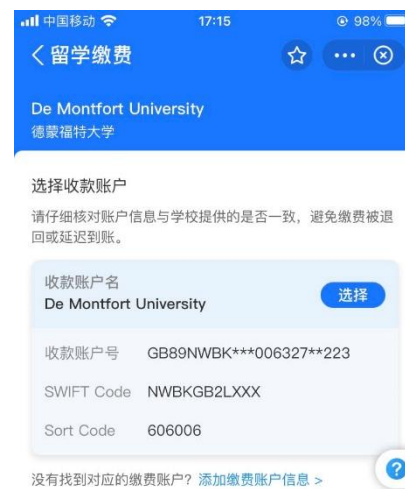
中国移动 17:15 98%

<留学缴费

De Montfort University
德蒙福特大学

选择收款账户

请仔细核对账户信息与学校提供的是否一致，避免缴费被退回或延迟到账。

收款账户名
De Montfort University
选择

收款账户号 GB89NWBK***006327**223

SWIFT Code NWBKGB2LXXX

Sort Code 606006

没有找到对应的缴费账户？添加缴费账户信息 >

?